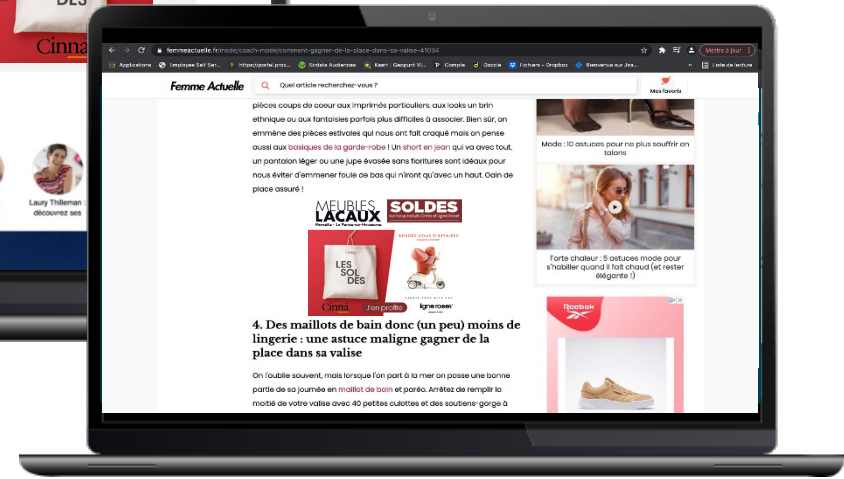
DES
Cinna

Laury Thilleman : découvrez ses

femmeactuelle.fr/mode/coach-mode/comment-gagner-de-la-place-dans-sa-valise-41034

Mettre à jour

Applications Employee Self Ser... https://portal.prox... Sindela Audiences Kaart - Geopunt Vl... Compte Doccle Fichiers - Dropbox Bienvenue sur Jira... Liste de lecture

Femme Actuelle

Quel article recherchez-vous ?

Mes favoris

pièces coups de coeur aux imprimés particuliers, aux looks un brin ethnique ou aux fantaisies parfois plus difficiles à associer. Bien sûr, on emmène des pièces estivales qui nous ont fait craqué mais on pense aussi aux basiques de la garde-robe ! Un short en jean qui va avec tout, un pantalon léger ou une jupe évasée sans fioritures sont idéaux pour nous éviter d'emmener foule de bas qui n'iront qu'avec un haut. Gain de place assuré !

MEUBLES LACAUX
SOLDES
RENDEZ VOUS D'AFFAIRES
LES SOLDES
Cinna
j'en profite
ligne roset

4. Des maillots de bain donc (un peu) moins de lingerie : une astuce maligne gagner de la place dans sa valise

On l'oublie souvent, mais lorsque l'on part à la mer on passe une bonne partie de sa journée en maillot de bain et paréo. Arrêtez de remplir la moitié de votre valise avec 40 petites culottes et des soutiens-gorge à

Mode : 10 astuces pour ne plus souffrir en talons

Forte chaleur : 5 astuces mode pour s'habiller quand il fait chaud (et rester élégante !)

Reebok